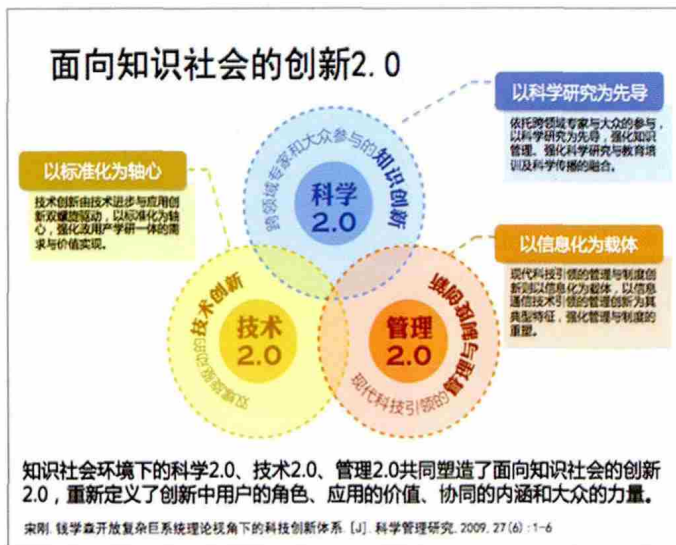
面向知识社会的创新2.0

以科学研究为先导

依托跨领域专家和大众的参与，以科学研究为先导，强化知识管理、强化科学研究与教育培训及科学传播的融合。

以标准化为轴心

技术创新由技术进步与应用创新双螺旋驱动，以标准化为轴心，强化政用产学研一体的需求与价值实现。

以信息化为载体

现代科技引领的管理与制度创新则以信息化为载体，以信息通信技术引领的管理创新为其典型特征，强化管理与制度的重塑。

跨领域专家和大众参与的知识创新

科学 2.0

技术创新

技术 2.0

管理与制度创新

管理 2.0

现代科技引领的管理

知识社会环境下的科学2.0、技术2.0、管理2.0共同塑造了面向知识社会的创新2.0，重新定义了创新中用户的角色、应用的价值、协同的内涵和大众的力量。

宋刚. 钱学森开放复杂巨系统理论视角下的科技创新体系. [J]. 科学管理研究. 2009, 27(6): 1-6